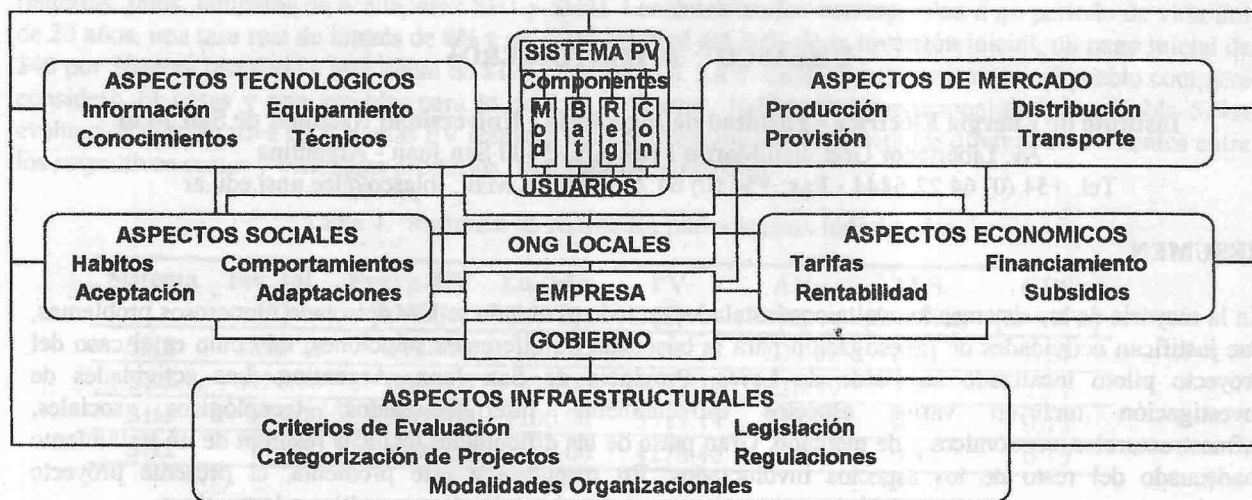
SISTEMA PV
Componentes
Mod
Bat
Reg
Con
USUARIOS
ONG LOCALES
EMPRESA
GOBIERNO

ASPECTOS TECNOLOGICOS
Información Equipamiento
Conocimientos Técnicos

ASPECTOS DE MERCADO
Producción Distribución
Provisión Transporte

ASPECTOS SOCIALES
Habitos Comportamientos
Aceptación Adaptaciones

ASPECTOS ECONOMICOS
Tarifas Financiamiento
Rentabilidad Subsidios

ASPECTOS INFRAESTRUCTURALES
Criterios de Evaluación Legislación
Categorización de Projectos Regulaciones
Modalidades Organizacionales